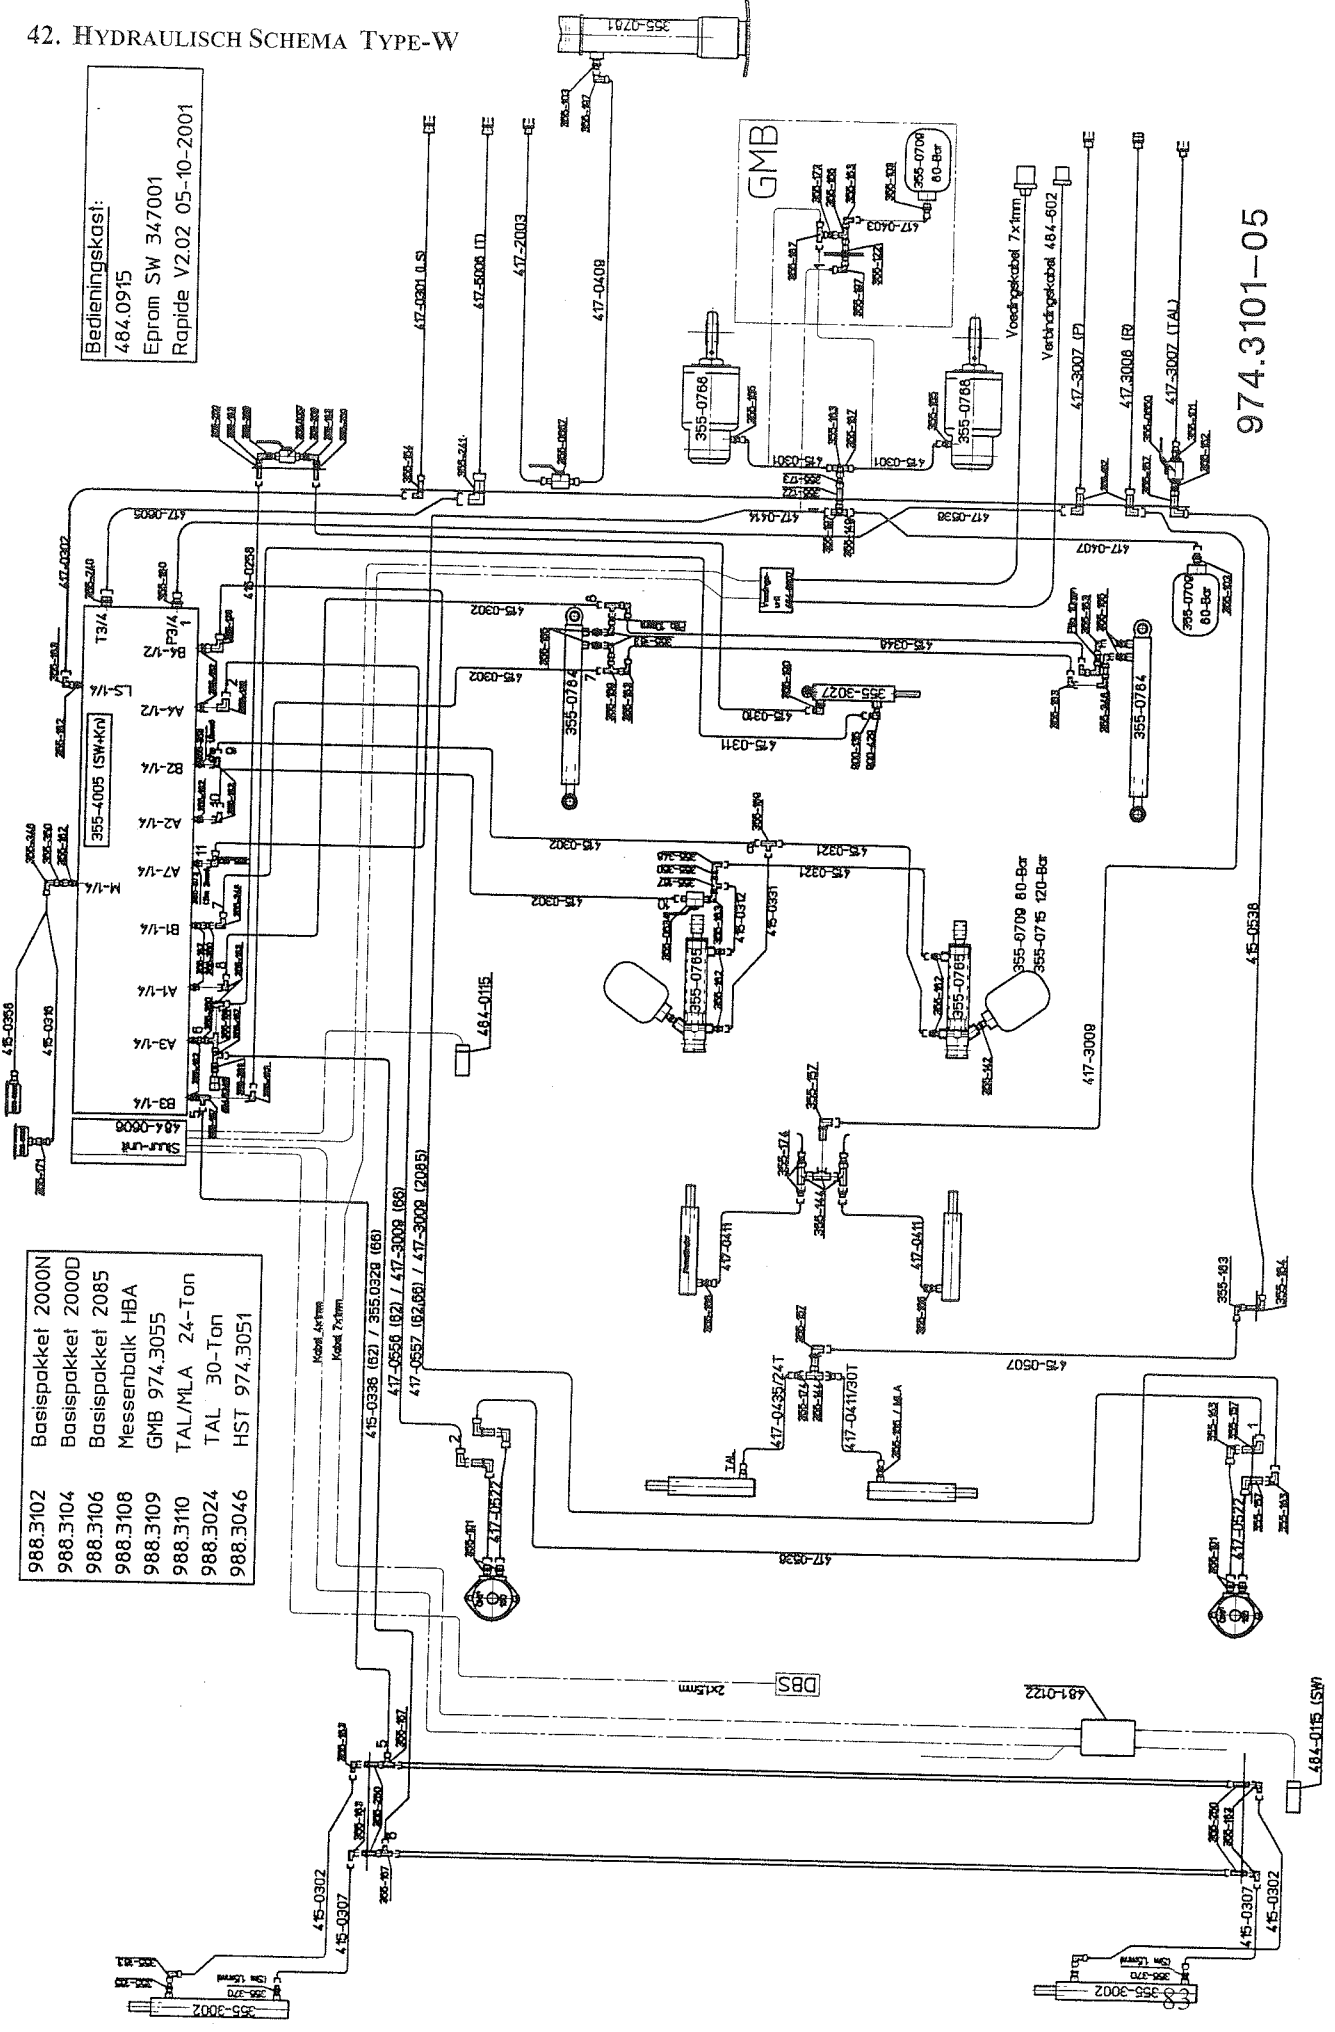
42. HYDRAULISCH SCHEMA TYPE-W

Bedieningskast:
484.0915
Eprom SW 347001
Rapide V2.02 05-10-2001

974.3101-05

GMB

355-0709 80-Bar

355-0768

355-0768

Voedingskabel 7x1mm

Verbindingskabel 484-602

417-3007 (P)

417.3006 (R)

417-3007 (TAL)

417-0301 (LS)

417-5006 (T)

417-2003

417-0409

415-0301

415-0301

417-0403

417-0302

417-0605

417-0414

417-0538

417-0407

355-0709 80-Bar

415-0258

415-0302

415-0302

415-0348

355-0784

355-0784

355-3027

415-0310

415-0311

355-4005 (SW+Kn)

T3/4

P3/4

B4-1/2

LS-1/4

A4-1/2

B2-1/4

A2-1/4

A7-1/4

M-1/4

B1-1/4

A1-1/4

A3-1/4

B3-1/4

484-0606

Stuur-unit

415-0358

415-0316

415-0302

415-0321

415-0321

415-0302

415-0312

415-0331

355-0765

355-0765

355-0709 80-Bar
355-0715 120-Bar

484-0115

417-3009

415-0538

355-157

355-174

355-444

417-0411

417-0411

355-183

355-184

417-0435/24T

417-0411/30T

TAL

MLA

415-0507

417-0522

417-0522

417-0538

| | |
|---|---|
| 988.3102 | Basispakket 2000N |
| 988.3104 | Basispakket 2000D |
| 988.3106 | Basispakket 2085 |
| 988.3108 | Messenbalk HBA |
| 988.3109 | GMB 974.3055 |
| 988.3110 | TAL/MLA 24-Ton |
| 988.3024 | TAL 30-Ton |
| 988.3046 | HST 974.3051 |

Kabel 4x1mm

Kabel 7x1mm

415-0338 (62) / 355.0329 (66)

417-0556 (62) / 417-3009 (66)

417-0557 (62,66) / 417-3009 (2085)

DBS

2x1.5mm

481-0122

484-0115 (SW)

415-0302

415-0307

415-0307

415-0302

355-3002

355-3002

355-0761